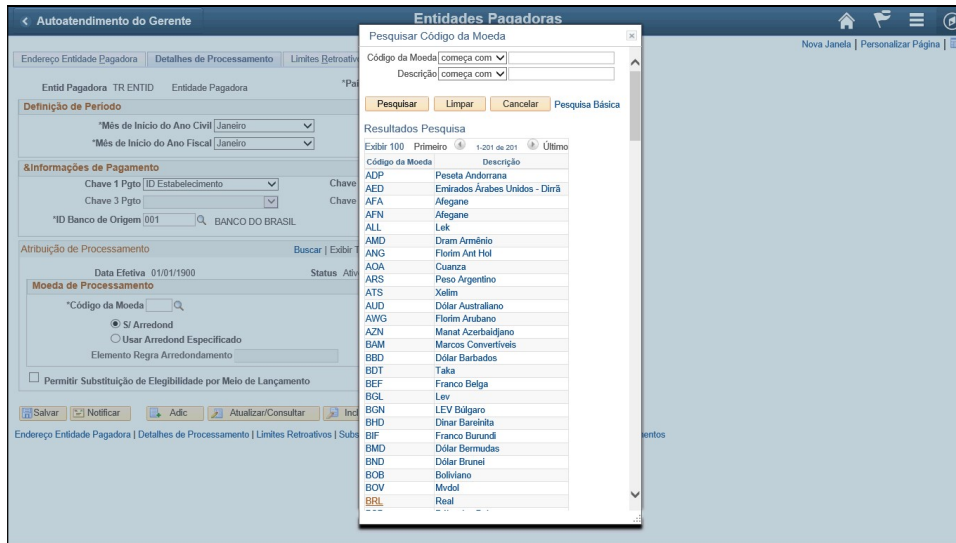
< Autoatendimento do Gerente

Entidades Pagadoras

Nova Janela | Personalizar Página |

Endereço Entidade Pagadora | Detalhes de Processamento | Limites Retroativ

Entid Pagadora TR ENTID Entidade Pagadora *Pai

Definição de Período

*Mês de Início do Ano Civil Janeiro

*Mês de Início do Ano Fiscal Janeiro

&Informações de Pagamento

Chave 1 Pgto ID Estabelecimento Chave

Chave 3 Pgto Chave

*ID Banco de Origem 001 BANCO DO BRASIL

Atribuição de Processamento Buscar | Exibir T

Data Efetiva 01/01/1900 Status Ativ

Moeda de Processamento

*Código da Moeda

S/ Arredond

Usar Arredond Especificado

Elemento Regra Arredondamento

Permitir Substituição de Elegibilidade por Meio de Lançamento

Salvar | Notificar | Adic | Atualizar/Consultar | Inc

Endereço Entidade Pagadora | Detalhes de Processamento | Limites Retroativos | Subs entos

Pesquisar Código da Moeda

Código da Moeda começa com

Descrição começa com

Pesquisar | Limpar | Cancelar | Pesquisa Básica

Resultados Pesquisa

Exibir 100 Primeiro 1-201 de 201 Último

| Código da Moeda | Descrição |
|---|---|
| ADP | Peseta Andorrana |
| AED | Emirados Árabes Unidos - Dirrã |
| AFA | Afegane |
| AFN | Afegane |
| ALL | Lek |
| AMD | Dram Armênio |
| ANG | Florim Ant Hol |
| AOA | Cuanza |
| ARS | Peso Argentino |
| ATS | Xelim |
| AUD | Dólar Australiano |
| AWG | Florim Arubano |
| AZN | Manat Azerbaidjano |
| BAM | Marcos Convertíveis |
| BBD | Dólar Barbados |
| BDT | Taka |
| BEF | Franco Belga |
| BGL | Lev |
| BGN | LEV Búlgaro |
| BHD | Dinar Bareinita |
| BIF | Franco Burundi |
| BMD | Dólar Bermudas |
| BND | Dólar Brunei |
| BOB | Boliviano |
| BOV | Mvdol |
| BRL | Real |